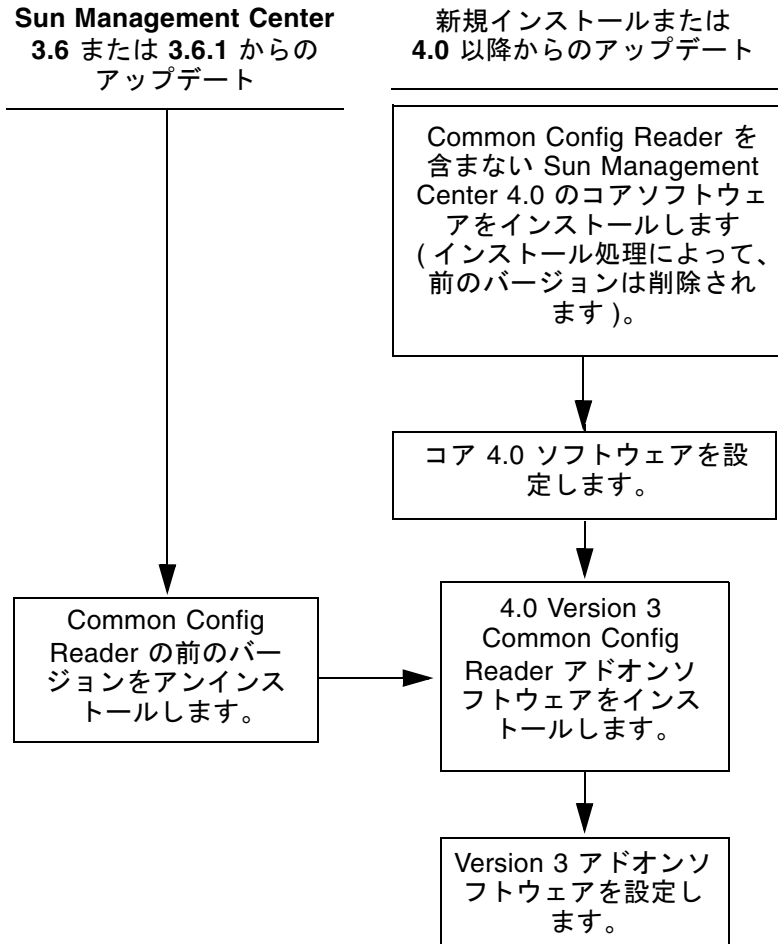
**Sun Management Center 3.6** または **3.6.1** からのアップデート

新規インストールまたは **4.0** 以降からのアップデート

Common Config Reader を含まない Sun Management Center 4.0 のコアソフトウェアをインストールします ( インストール処理によって、前のバージョンは削除されます )。

コア 4.0 ソフトウェアを設定します。

Common Config Reader の前のバージョンをアンインストールします。

4.0 Version 3 Common Config Reader アドオンソフトウェアをインストールします。

Version 3 アドオンソフトウェアを設定します。